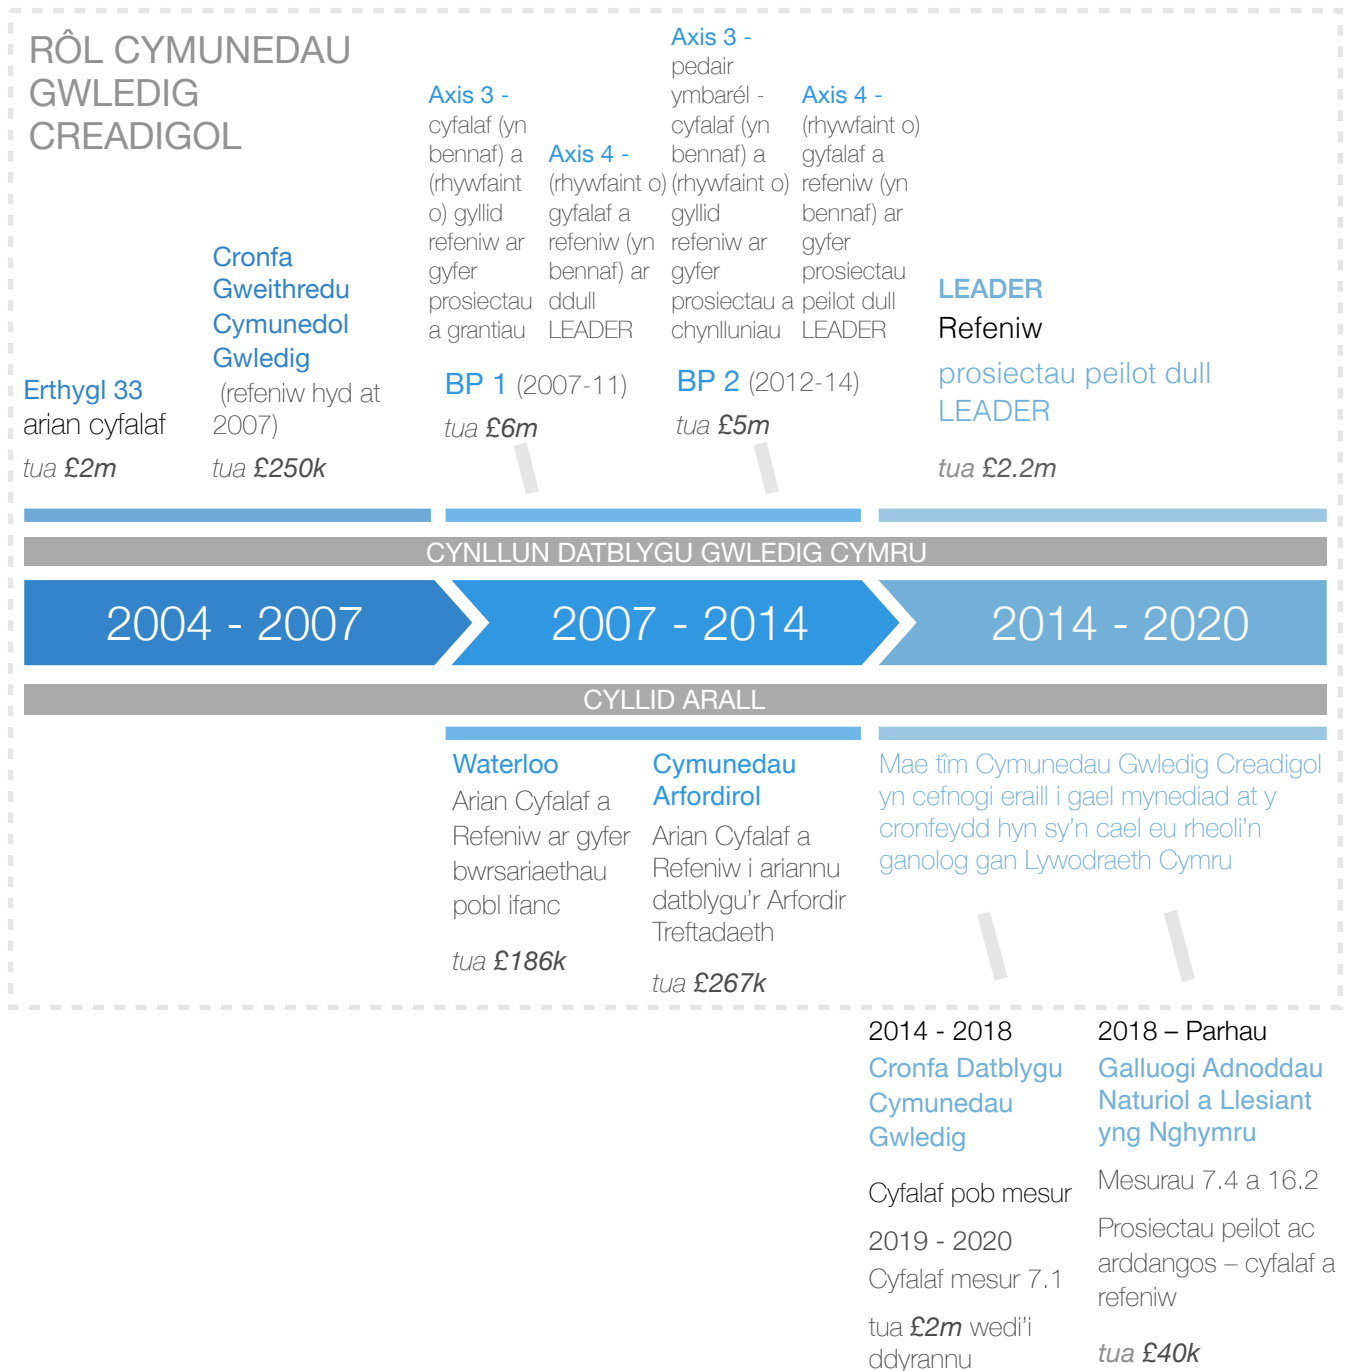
RÔL CYMUNEDAU GWLEDIG CREADIGOL

Erthygl 33
arian cyfalaf
tua £2m

Cronfa Gweithredu Cymunedol Gwledig
(refeniw hyd at 2007)
tua £250k

Axis 3 - cyfalaf (yn bennaf) a (rhywfaint o) gyllid refeniw ar gyfer prosiectau a grantiau

Axis 4 - (rhywfaint o) gyfalaf a refeniw (yn bennaf) ar ddull LEADER

BP 1 (2007-11)
tua £6m

Axis 3 - pedair ymbarél - cyfalaf (yn bennaf) a (rhywfaint o) gyllid refeniw ar gyfer prosiectau a chynlluniau

Axis 4 - (rhywfaint o) gyfalaf a refeniw (yn bennaf) ar gyfer prosiectau peilot dull LEADER

BP 2 (2012-14)
tua £5m

LEADER
Refeniw
prosiectau peilot dull LEADER
tua £2.2m

CYNLLUN DATBLYGU GWLEDIG CYMRU

2004 - 2007
2007 - 2014
2014 - 2020

CYLLID ARALL

Waterloo
Arian Cyfalaf a Refeniw ar gyfer bwrsariaethau pobl ifanc
tua £186k

Cymunedau Arfordirol
Arian Cyfalaf a Refeniw i ariannu datblygu'r Arfordir Treftadaeth
tua £267k

Mae tîm Cymunedau Gwledig Creadigol yn cefnogi eraill i gael mynediad at y cronfeydd hyn sy'n cael eu rheoli'n ganolog gan Lywodraeth Cymru

2014 - 2018
Cronfa Datblygu Cymunedau Gwledig
Cyfalaf pob mesur
2019 - 2020
Cyfalaf mesur 7.1
tua £2m wedi'i ddyrannu

2018 – Parhau
Galluogi Adnoddau Naturiol a Llesiant yng Nghymru
Mesurau 7.4 a 16.2
Prosiectau peilot ac arddangos – cyfalaf a refeniw
tua £40k